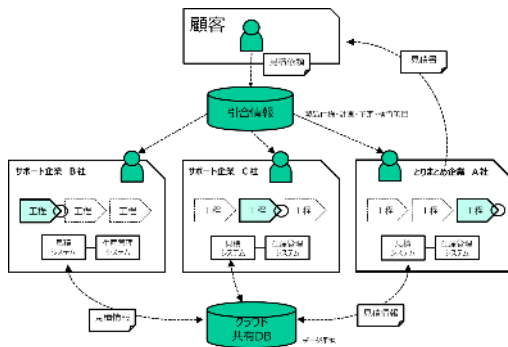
顧客

見積依頼

見積書

引合情報

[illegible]

サポート企業 B社

工程

工程

工程

見積システム

生産管理システム

サポート企業 C社

工程

工程

工程

見積システム

生産管理システム

とりまとめ企業 A社

工程

工程

工程

見積システム

生産管理システム

見積情報

見積情報

クラウド共有DB

データ共有